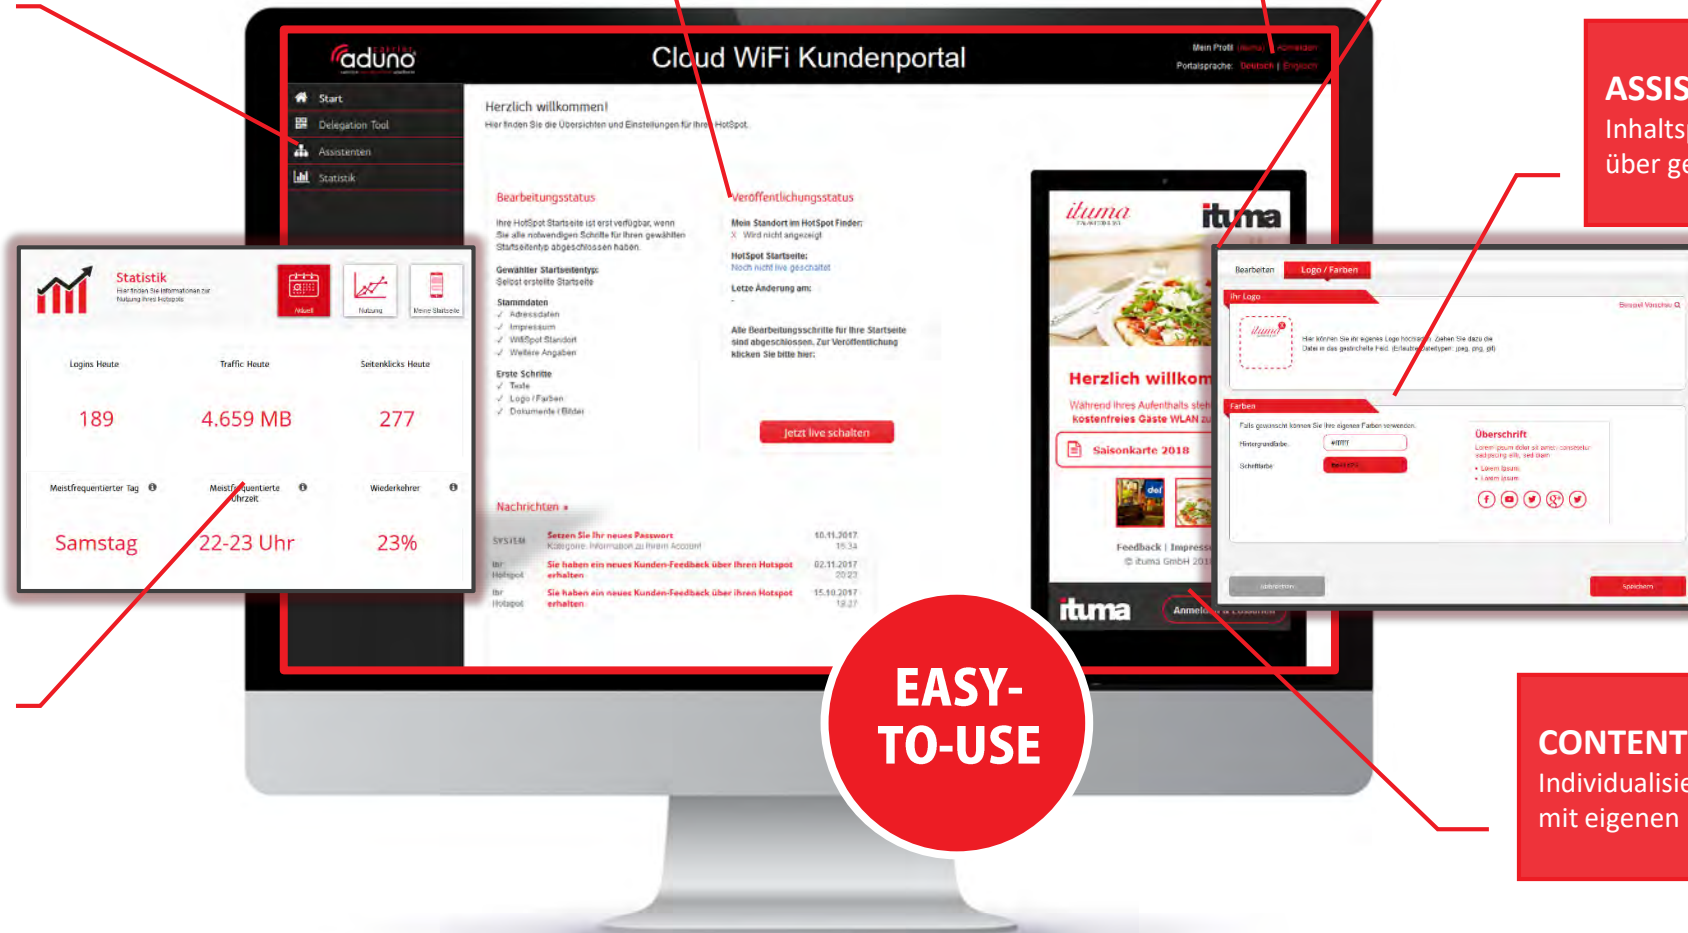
aduno

Cloud WiFi Kundenportal

Mein Profil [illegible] | Abmelden
Portalsprache: Deutsch | Englisch

Start
Delegation Tool
Assistenten
Statistik

Herzlich willkommen!
Hier finden Sie die Übersichten und Einstellungen für Ihren HotSpot.

Bearbeitungsstatus
Ihre HotSpot Startseite ist erst verfügbar, wenn Sie alle notwendigen Schritte für Ihren gewählten Startseitentyp abgeschlossen haben.
Gewählter Startseitentyp:
Selbst erstellte Startseite
Stammdaten
✓ Adressdaten
✓ Impressum
✓ WifiSpot Standort
✓ Weitere Angaben
Erste Schritte
✓ Texte
✓ Logo / Farben
✓ Dokumente / Bilder

Veröffentlichungsstatus
Mein Standort im HotSpot Finder:
X Wird nicht angezeigt
HotSpot Startseite:
Noch nicht live geschaltet
Letze Änderung am:
-
Alle Bearbeitungsschritte für Ihre Startseite sind abgeschlossen. Zur Veröffentlichung klicken Sie bitte hier:
Jetzt live schalten

Nachrichten »
| SYSTEM | Setzen Sie Ihr neues Passwort Kategorie: Information zu Ihrem Account | 10.11.2017 15:34 |
| Ihr Hotspot | Sie haben ein neues Kunden-Feedback über Ihren Hotspot erhalten | 02.11.2017 20:23 |
| Ihr Hotspot | Sie haben ein neues Kunden-Feedback über Ihren Hotspot erhalten | 15.10.2017 12:27 |

Statistik
Hier finden Sie Informationen zur Nutzung Ihres Hotspots
Aktuell
Nutzung
Meine Startseite

| Logins Heute | Traffic Heute | Seitenklicks Heute |
|---|---|---|
| 189 | 4.659 MB | 277 |
| Meistfrequentierter Tag | Meistfrequentierte Uhrzeit | Wiederkehrer |
| Samstag | 22-23 Uhr | 23% |

ituma
ituma
Herzlich willkom
Während Ihres Aufenthalts steh kostenfreies Gäste WLAN zu
Saisonkarte 2018
Feedback | Impress
© ituma GmbH 201
ituma
Anmelo

Bearbeiten
Logo / Farben
Ihr Logo
Beispiel Vorschau
Hier können Sie Ihr eigenes Logo hochladen. Ziehen Sie dazu die Datei in das gestrichelte Feld. (Erlaubte Dateitypen: jpeg, png, gif)
Farben
Falls gewünscht können Sie Ihre eigenen Farben verwenden.
Hintergrundfarbe
Schriftfarbe
Überschrift
Lorem ipsum dolor sit amet, consectetur sadipscing elitr, sed diam
• Lorem ipsum
• Lorem ipsum
Abbrechen
Speichern

EASY-TO-USE

ASSIS
Inhalts
über ge

CONTENT
Individualisie
mit eigenen